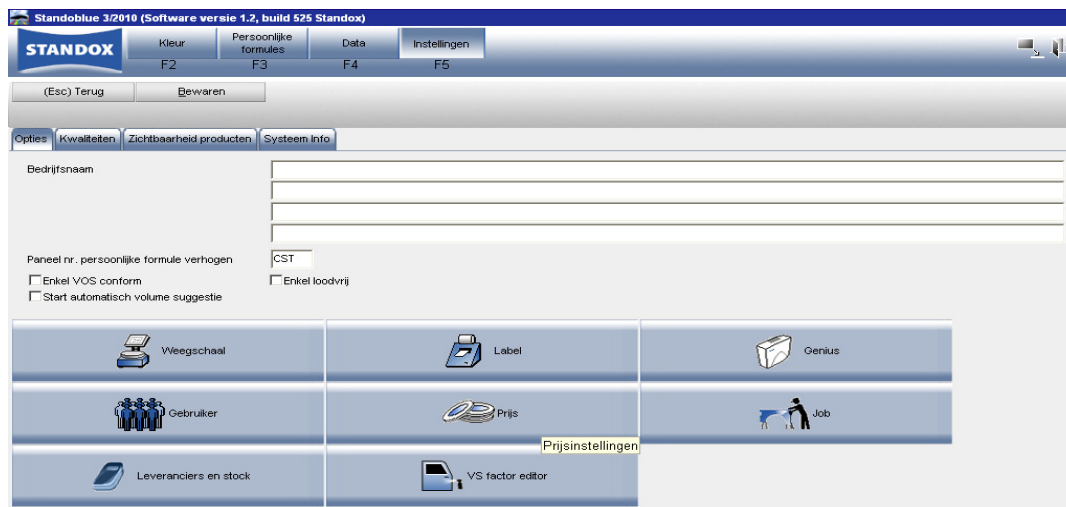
Standoblue 3/2010 (Software versie 1.2, build 525 Standox)

STANDOX

Kleur
F2

Persoonlijke formules
F3

Data
F4

Instellingen
F5

(Esc) Terug

Bewaren

Opties

Kwaliteiten

Zichtbaarheid producten

Systeem Info

Bedrijfsnaam

Paneel nr. persoonlijke formule verhogen

CST

Enkel VOS conform

Enkel loodvrij

Start automatisch volume suggestie

Weegschaal

Label

Genius

Gebruiker

Prijs

Job

Prijsinstellingen

Leveranciers en stock

VS factor editor